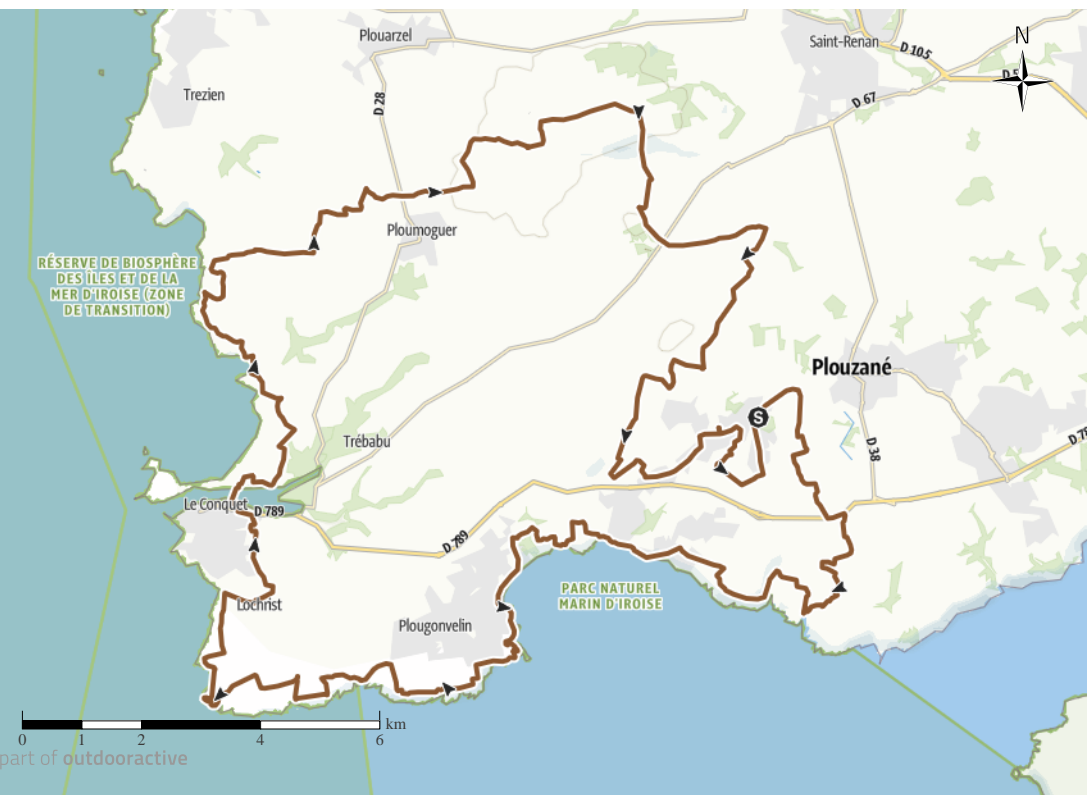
Plouarzel

Saint-Renan

D 105

N

D 5

Trezien

D 28

D 67

Ploumoguer

RÉSERVE DE BIOSPHÈRE DES ÎLES ET DE LA MER D'IROISE (ZONE DE TRANSITION)

Plouzané

S

Trébabu

D 38

D 75

Le Conquet

D 789

D 789

PARC NATUREL MARIN D'IROISE

Lochrist

Plougonvelin

0 1 2 4 6 km

part of outdooractive